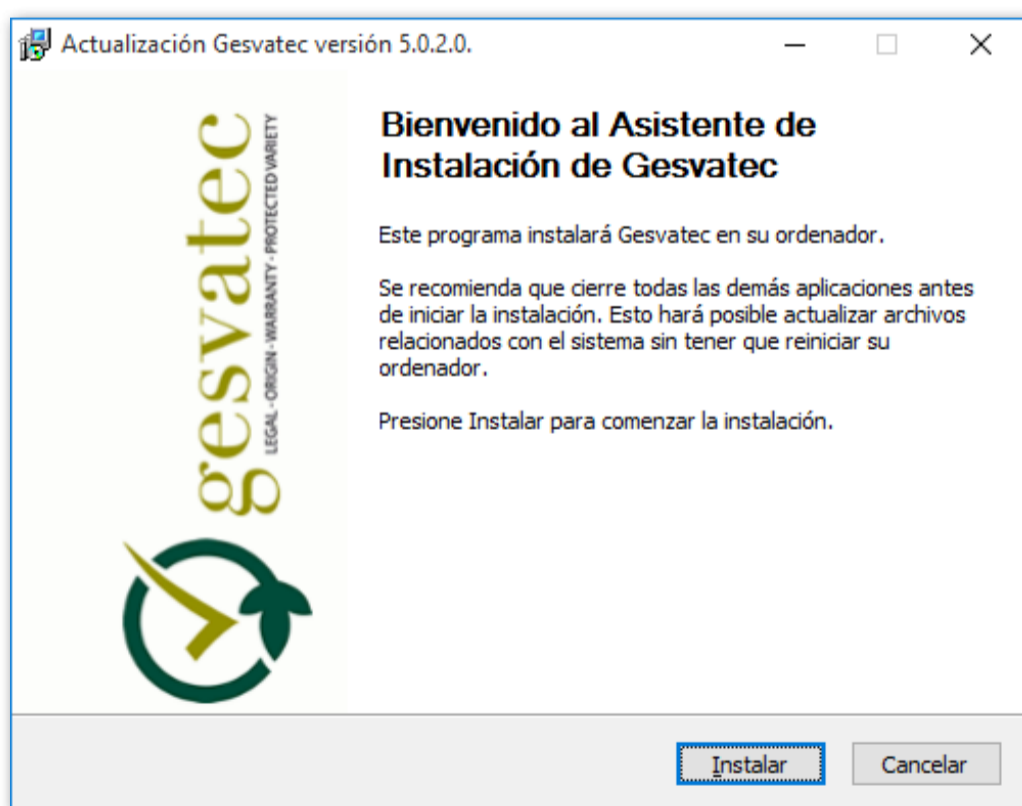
Actualización Gesvatec versión 5.0.2.0.

gesvatec
LEGAL - ORIGIN - WARRANTY - PROTECTED VARIETY

Bienvenido al Asistente de Instalación de Gesvatec

Este programa instalará Gesvatec en su ordenador.

Se recomienda que cierre todas las demás aplicaciones antes de iniciar la instalación. Esto hará posible actualizar archivos relacionados con el sistema sin tener que reiniciar su ordenador.

Presione Instalar para comenzar la instalación.

Instalar

Cancelar